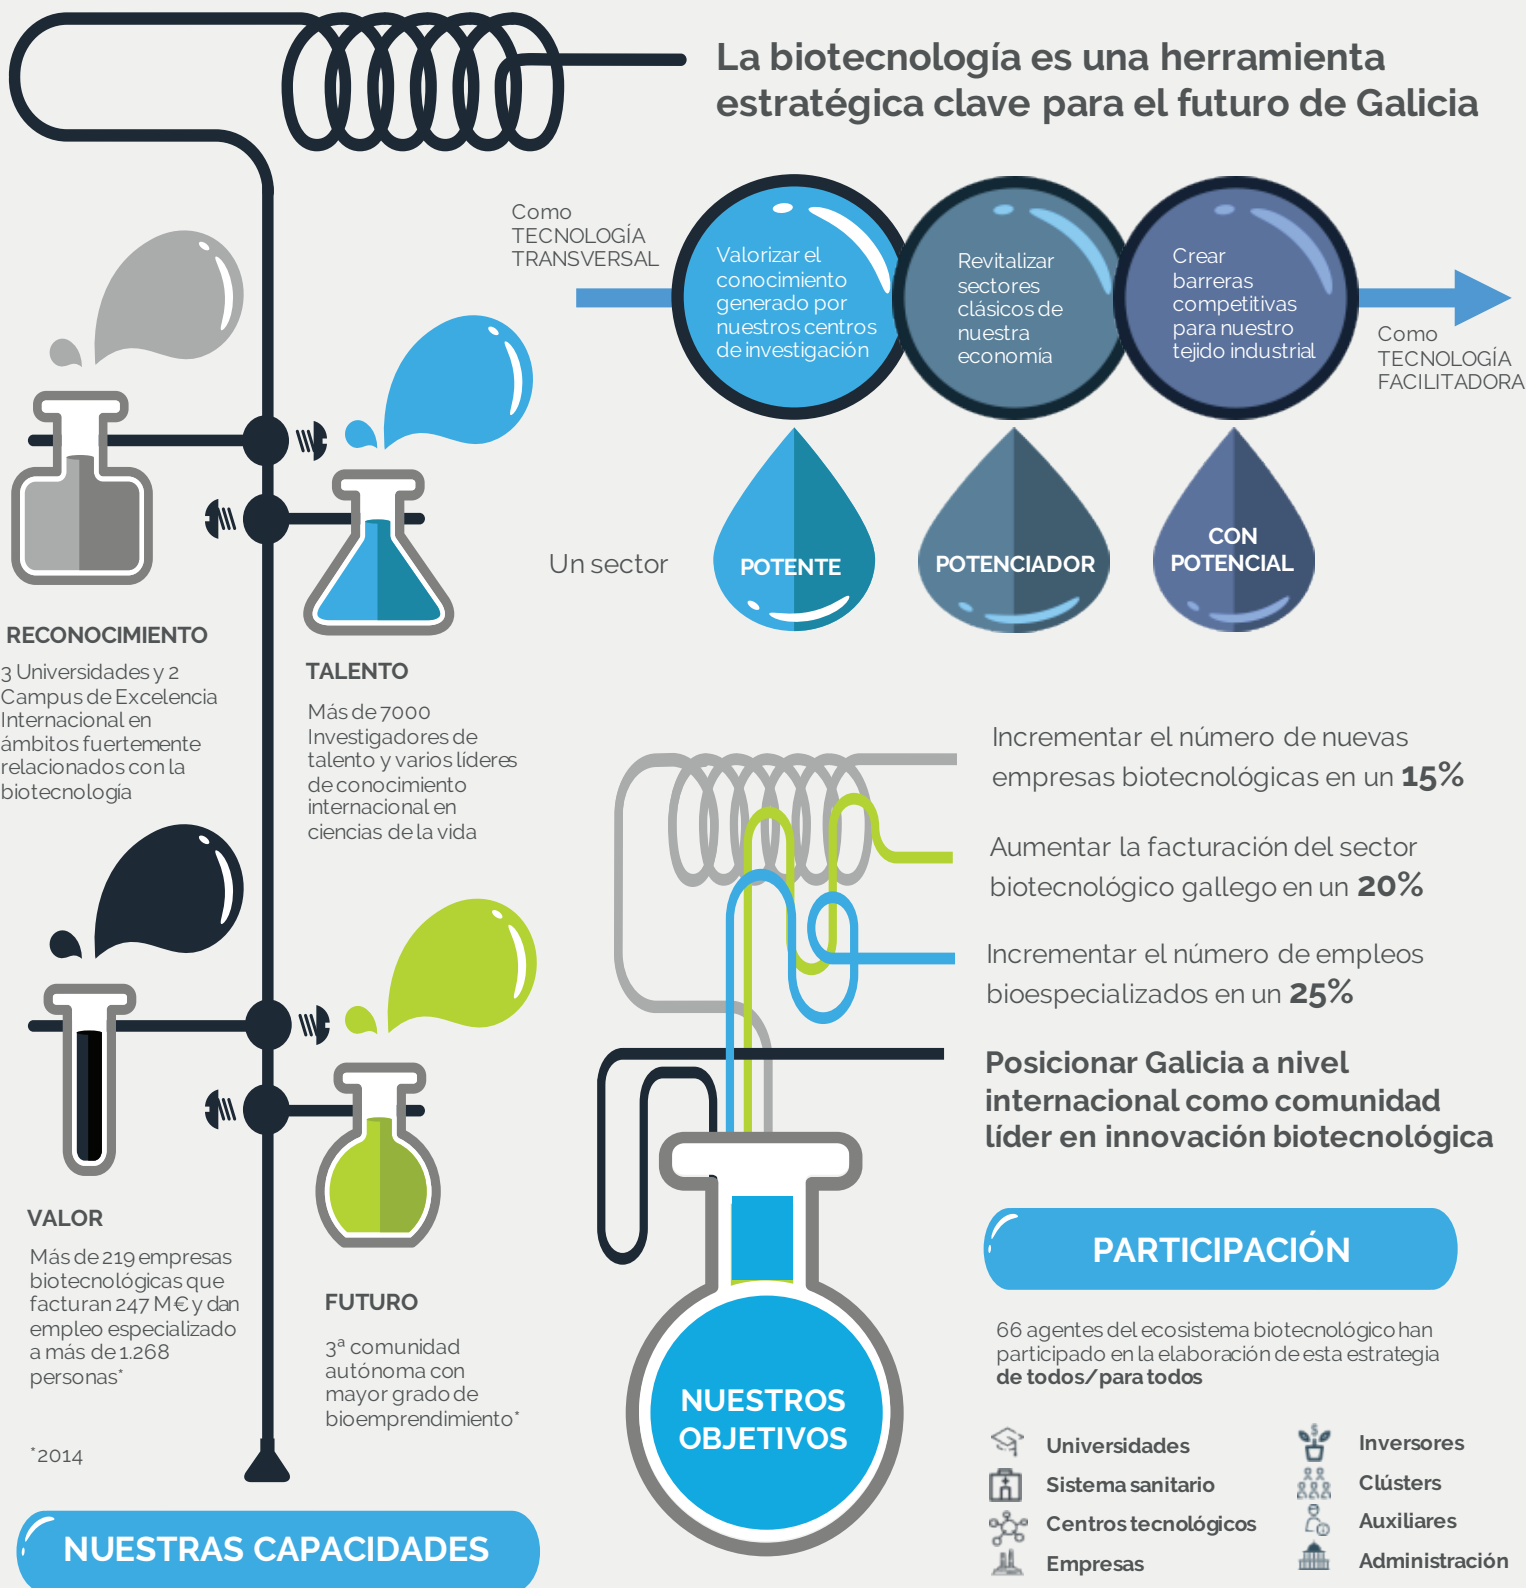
La biotecnología es una herramienta estratégica clave para el futuro de Galicia

Como TECNOLOGÍA TRANSVERSAL

Valorizar el conocimiento generado por nuestros centros de investigación

Revitalizar sectores clásicos de nuestra economía

Crear barreras competitivas para nuestro tejido industrial

Como TECNOLOGÍA FACILITADORA

Un sector

POTENTE

POTENCIADOR

CON POTENCIAL

RECONOCIMIENTO

3 Universidades y 2 Campus de Excelencia Internacional en ámbitos fuertemente relacionados con la biotecnología

TALENTO

Más de 7000 Investigadores de talento y varios líderes de conocimiento internacional en ciencias de la vida

VALOR

Más de 219 empresas biotecnológicas que facturan 247 M€ y dan empleo especializado a más de 1.268 personas*

FUTURO

3ª comunidad autónoma con mayor grado de bioemprendimiento*

*2014

NUESTRAS CAPACIDADES

Incrementar el número de nuevas empresas biotecnológicas en un 15%

Aumentar la facturación del sector biotecnológico gallego en un 20%

Incrementar el número de empleos bioespecializados en un 25%

Posicionar Galicia a nivel internacional como comunidad líder en innovación biotecnológica

NUESTROS OBJETIVOS

PARTICIPACIÓN

66 agentes del ecosistema biotecnológico han participado en la elaboración de esta estrategia de todos/para todos

Universidades
Sistema sanitario
Centros tecnológicos
Empresas

Inversores
Clústers
Auxiliares
Administración